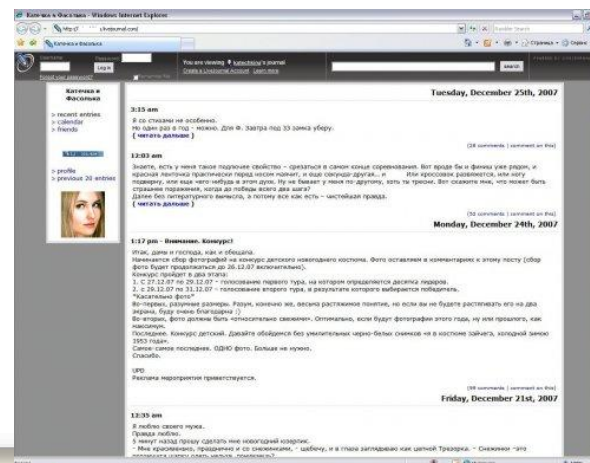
Катечка и Фасолька - Windows Internet Explorer

http://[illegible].livejournal.com/

Катечка и Фасолька

You are viewing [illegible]'s journal
Create a LiveJournal Account Learn more

Search

Log in

Forgot your password?

Катечка и Фасолька

> recent entries
> calendar
> friends

> profile
> previous 20 entries

Tuesday, December 25th, 2007

3:15 am

Я со стихами не особенно.
Но один раз в год - можно. Для Ф. Завтра под 33 замка уберу.
( читать дальше )

(18 comments | comment on this)

12:03 am

Знаете, есть у меня такое подлючее свойство - срезаться в самом конце соревнования. Вот вроде бы и финиш уже рядом, и красная ленточка практически перед носом маячит, и еще секунда-другая... и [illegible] или кроссовок развяжется, или ногу подвернуть, или еще чего-нибудь и злой дух. Ну не бывает у меня по-другому, хоть ты тресни. Вот скажите мне, что может быть страшнее поражения, когда до победы всего два шага?
Далее без литературного вымысла, а потому все как есть - чистейшая правда.
( читать дальше )

(56 comments | comment on this)

Monday, December 24th, 2007

1:17 pm - Внимание. Конкурс!

Итак, дамы и господа, как и обещала.
Начинается сбор фотографий на конкурс детского новогоднего костюма. Фото оставляем в комментариях к этому посту (сбор фото будет продолжаться до 26.12.07 включительно).
Конкурс пройдет в два этапа:
1. С 27.12.07 по 29.12.07 - голосование первого тура, на котором определяется десятка лидеров.
2. с 29.12.07 по 31.12.07 - голосование второго тура, в результате которого выбирается победитель.
*Касательно фото*
Во-первых, разумные размеры. Разум, конечно же, весьма растяжимое понятие, но если вы не будете растягивать его на два экрана, буду очень благодарна :)
Во-вторых, фото должны быть *относительно свежими*. Оптимально, если будут фотографии этого года, ну или прошлого, как максимум.
Последнее. Конкурс детский. Давайте обойдемся без умилительных черно-белых снимков «я в костюме зайчага, холодной зимою 1953 года».
Самое самое последнее. ОДНО фото. Больше не нужно.
Спасибо.

UPD
Реклама мероприятия приветствуется.

(59 comments | comment on this)

Friday, December 21st, 2007

12:35 am

Я люблю своего мужа.
Правда люблю.
5 минут назад прошу сделать мне новогодний езерпик.
- Мне красивенько, празднично и со снежинками, - шебечу, и в глаза заглядываю как щенкой Трезорка. - Снежинки *это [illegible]